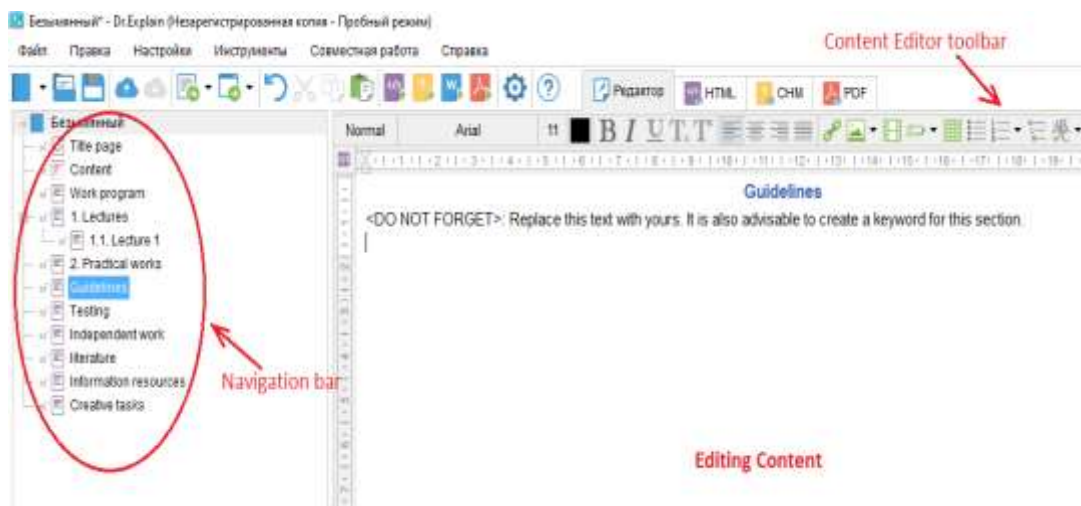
Безымянный* - Dr.Explain (Незарегистрированная копия - Пробный режим)

Файл Правка Настройки Инструменты Совместная работа Справка

Content Editor toolbar

Редактор HTML CHM PDF

Normal Arial 11

Безымянный
Title page
Content
Work program
1. Lectures
1.1. Lecture 1
2. Practical works
Guidelines
Testing
Independent work
literature
Information resources
Creative tasks

Guidelines

<DO NOT FORGET>: Replace this text with yours. It is also advisable to create a keyword for this section.

Navigation bar

Editing Content